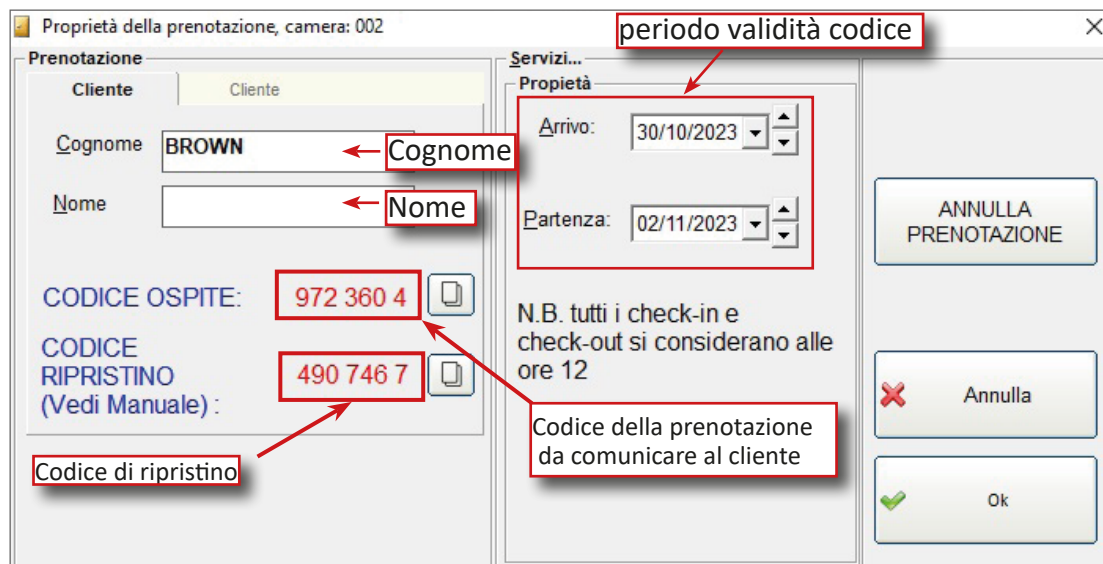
Proprietà della prenotazione, camera: 002

periodo validità codice

×

Prenotazione

Cliente

Cliente

Cognome BROWN

Cognome

Nome

Nome

CODICE OSPITE: 972 360 4

CODICE RIPRISTINO (Vedi Manuale) : 490 746 7

Codice di ripristino

Servizi...

Propietà

Arrivo: 30/10/2023

Partenza: 02/11/2023

N.B. tutti i check-in e check-out si considerano alle ore 12

Codice della prenotazione da comunicare al cliente

ANNULLA PRENOTAZIONE

Annulla

Ok